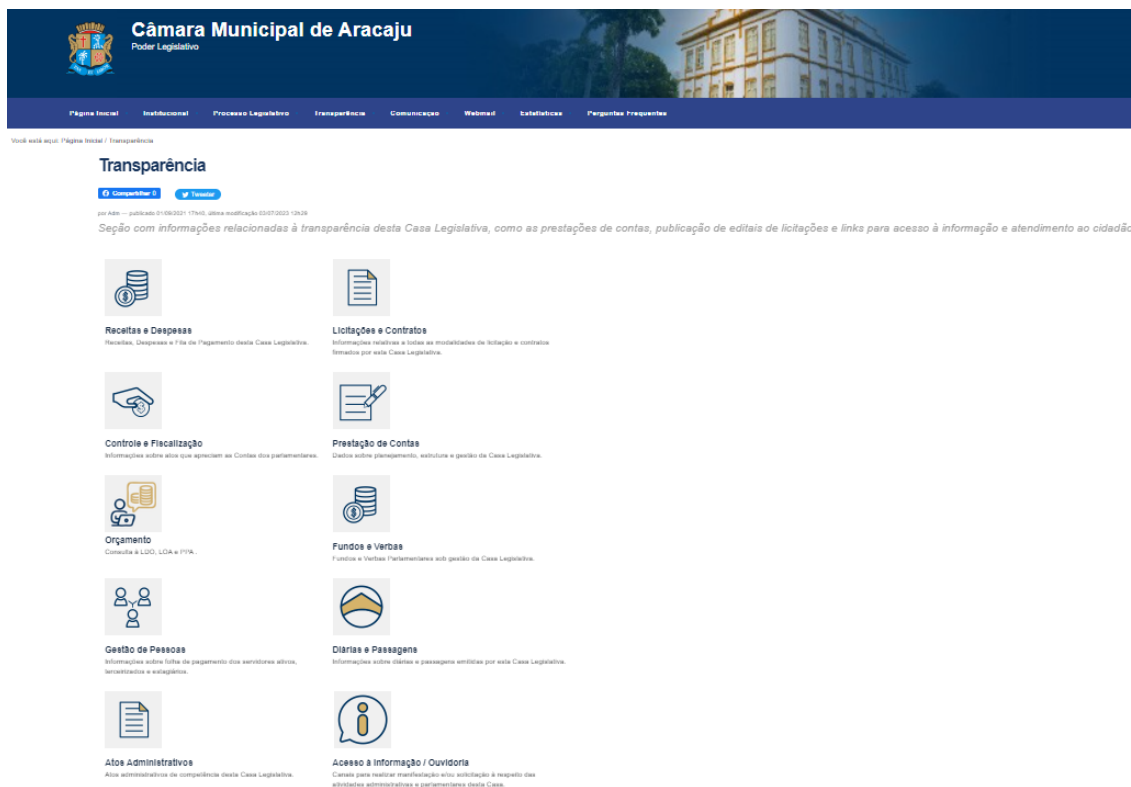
Câmara Municipal de Aracaju
Poder Legislativo

Página Inicial Institucional Processo Legislativo Transparência Comunicação Webmail Estatísticas Perguntas Frequentes

Você está aqui: Página Inicial / Transparência

Transparência

Compartilhar 0 Tweetar

por Adm — publicado 01/09/2021 17h40, última modificação 03/07/2023 12h29

Seção com informações relacionadas à transparência desta Casa Legislativa, como as prestações de contas, publicação de editais de licitações e links para acesso à informação e atendimento ao cidadão

Receitas e Despesas
Receitas, Despesas e Fita de Pagamento desta Casa Legislativa.

Licitações e Contratos
Informações relativas a todas as modalidades de licitação e contratos firmados por esta Casa Legislativa.

Controle e Fiscalização
Informações sobre atos que apreciam as Contas dos parlamentares.

Prestação de Contas
Dados sobre planejamento, estrutura e gestão da Casa Legislativa.

Orçamento
Consulta à LDO, LOA e PPA.

Fundos e Verbas
Fundos e Verbas Parlamentares sob gestão da Casa Legislativa.

Gestão de Pessoas
Informações sobre folha de pagamento dos servidores ativos, terceirizados e estagiários.

Diárias e Passagens
Informações sobre diárias e passagens emitidas por esta Casa Legislativa.

Atos Administrativos
Atos administrativos de competência desta Casa Legislativa.

Acesso à Informação / Ouvidoria
Canais para realizar manifestação e/ou solicitação à respeito das atividades administrativas e parlamentares desta Casa.